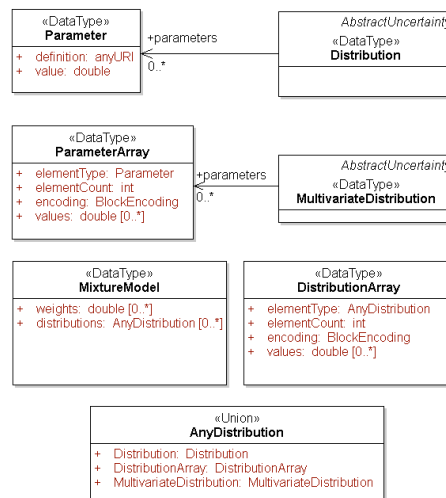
«DataType»
Parameter

+ definition: anyURI
+ value: double

+parameters
0..*

AbstractUncertainty
«DataType»
Distribution

«DataType»
ParameterArray

+ elementType: Parameter
+ elementCount: int
+ encoding: BlockEncoding
+ values: double [0..*]

+parameters
0..*

AbstractUncertainty
«DataType»
MultivariateDistribution

«DataType»
MixtureModel

+ weights: double [0..*]
+ distributions: AnyDistribution [0..*]

«DataType»
DistributionArray

+ elementType: AnyDistribution
+ elementCount: int
+ encoding: BlockEncoding
+ values: double [0..*]

«Union»
AnyDistribution

+ Distribution: Distribution
+ DistributionArray: DistributionArray
+ MultivariateDistribution: MultivariateDistribution